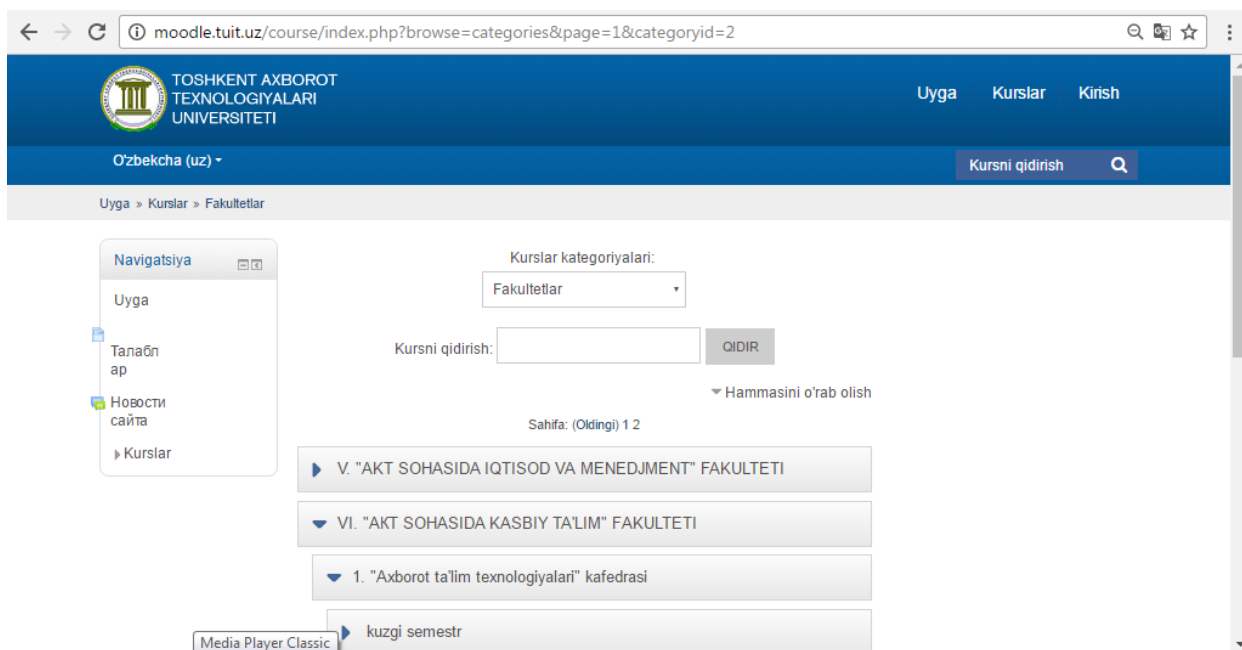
moodle.tuit.uz/course/index.php?browse=categories&page=1&categoryid=2

TOSHKENT AXBOROT TEXNOLOGIYALARI UNIVERSITETI

Uyga Kurslar Kirish

O'zbekcha (uz)

Kursni qidirish

Uyga » Kurslar » Fakultetlar

Navigatsiya

Uyga

Талабл ар

Новости сайта

Kurslar

Kurslar kategoriyalari:

Fakultetlar

Kursni qidirish:

QIDIR

Hammasini o'rab olish

Sahifa: (Oldingi) 1 2

V. "AKT SOHASIDA IQTISOD VA MENEDJMENT" FAKULTETI

VI. "AKT SOHASIDA KASBIY TA'LIM" FAKULTETI

1. "Axborot ta'lim texnologiyalari" kafedrasi

kuzgi semestr

Media Player Classic